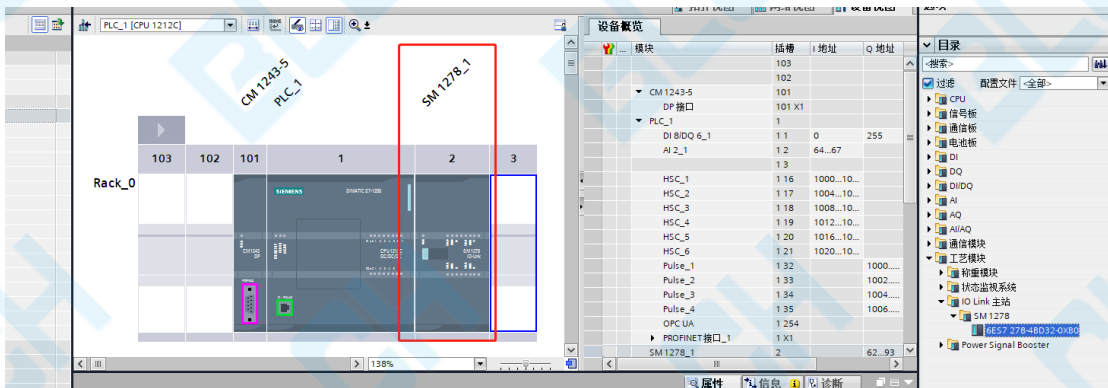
PLC_1 [CPU 1212C]

CM 1243-5
PLC_1
SM 1278_1

| 103 | 102 | 101 | 1 | 2 | 3 |
|---|---|---|---|---|---|

Rack_0

SIEMENS SIMATIC S7-1200

138%

设备概览

| 模块 | 插槽 | I 地址 | Q 地址 |
|---|---|---|---|
| | 103 | | |
| | 102 | | |
| CM 1243-5 | 101 | | |
| DP 接口 | 101 X1 | | |
| PLC_1 | 1 | | |
| DI 8/DQ 6_1 | 1 1 | 0 | 255 |
| AI 2_1 | 1 2 | 64...67 | |
| | 1 3 | | |
| HSC_1 | 1 16 | 1000...10... | |
| HSC_2 | 1 17 | 1004...10... | |
| HSC_3 | 1 18 | 1008...10... | |
| HSC_4 | 1 19 | 1012...10... | |
| HSC_5 | 1 20 | 1016...10... | |
| HSC_6 | 1 21 | 1020...10... | |
| Pulse_1 | 1 32 | | 1000.... |
| Pulse_2 | 1 33 | | 1002.... |
| Pulse_3 | 1 34 | | 1004.... |
| Pulse_4 | 1 35 | | 1006.... |
| OPC UA | 1 254 | | |
| PROFINET接口_1 | 1 X1 | | |
| SM 1278_1 | 2 | | 62...93 |

属性 信息 诊断

目录
<搜索>
过滤 配置文件 <全部>
CPU
信号板
通信板
电池板
DI
DQ
DI/DQ
AI
AQ
AI/AQ
通信模块
工艺模块
称重模块
状态监视系统
IO Link 主站
SM 1278
6ES7 278-4BD32-0XB0
Power Signal Booster